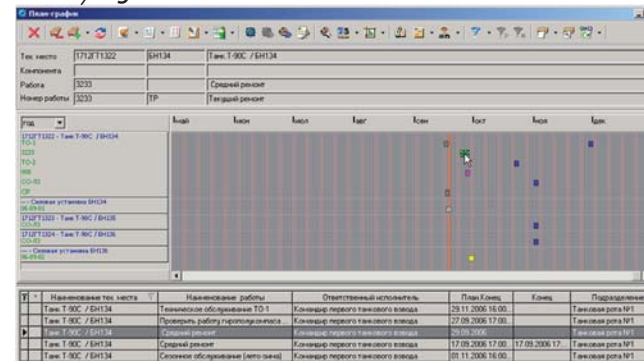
План-график

Тех. место 1712Т1322 БН134 Танк Т-90С / БН134
Компонента
Работа 3233 Средний ремонт
Номер работы 3233 ТР Текущий ремонт

год
1712Т1322 - Танк Т-90С / БН134
ТО-1
3233
ТО-2
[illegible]
СО-ЛЗ
СР
Силовая установка БН134
1712Т1323 - Танк Т-90С / БН135
СО-ЛЗ
1712Т1324 - Танк Т-90С / БН136
СО-ЛЗ
Силовая установка БН136

май июн июл авг сен окт ноя дек

| Т | * | Наименование тех. места | Наименование работы | Ответственный исполнитель | План.Конец | Конец | Подразделение |
|---|---|---|---|---|---|---|---|
| | | Танк Т-90С / БН134 | Техническое обслуживание ТО-1 | Командир первого танкового взвода | 29.11.2006 16:00 | | Танковая рота №1 |
| | | Танк Т-90С / БН134 | Проверить работу гирополукомпаса | Командир первого танкового взвода | 27.09.2006 17:00 | | Танковая рота №1 |
| | | Танк Т-90С / БН134 | Средний ремонт | Командир первого танкового взвода | 29.09.2006 | | Танковая рота №1 |
| | | Танк Т-90С / БН134 | Средний ремонт | Командир первого танкового взвода | 17.09.2006 17:00 | 17.09.2006 17 | Танковая рота №1 |
| | | Танк Т-90С / БН134 | Сезонное обслуживание (лето-зима) | Командир первого танкового взвода | 01.11.2006 16:00 | | Танковая рота №1 |